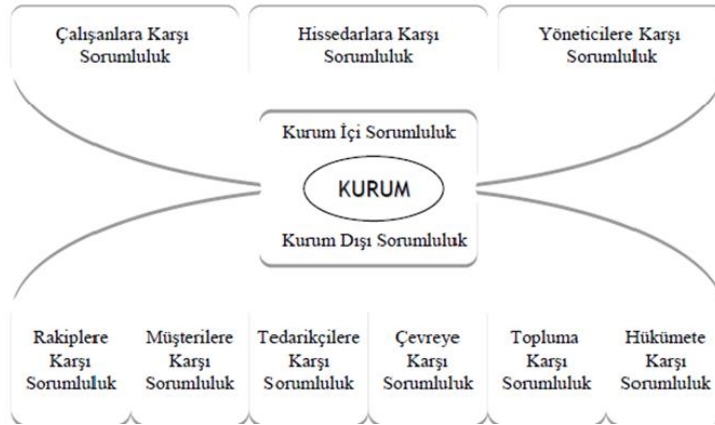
Çalışanlara Karşı Sorumluluk

Hissedarlara Karşı Sorumluluk

Yöneticilere Karşı Sorumluluk

Kurum İçi Sorumluluk

KURUM

Kurum Dışı Sorumluluk

Rakiplere Karşı Sorumluluk

Müşterilere Karşı Sorumluluk

Tedarikçilere Karşı Sorumluluk

Çevreye Karşı Sorumluluk

Topluma Karşı Sorumluluk

Hükümete Karşı Sorumluluk